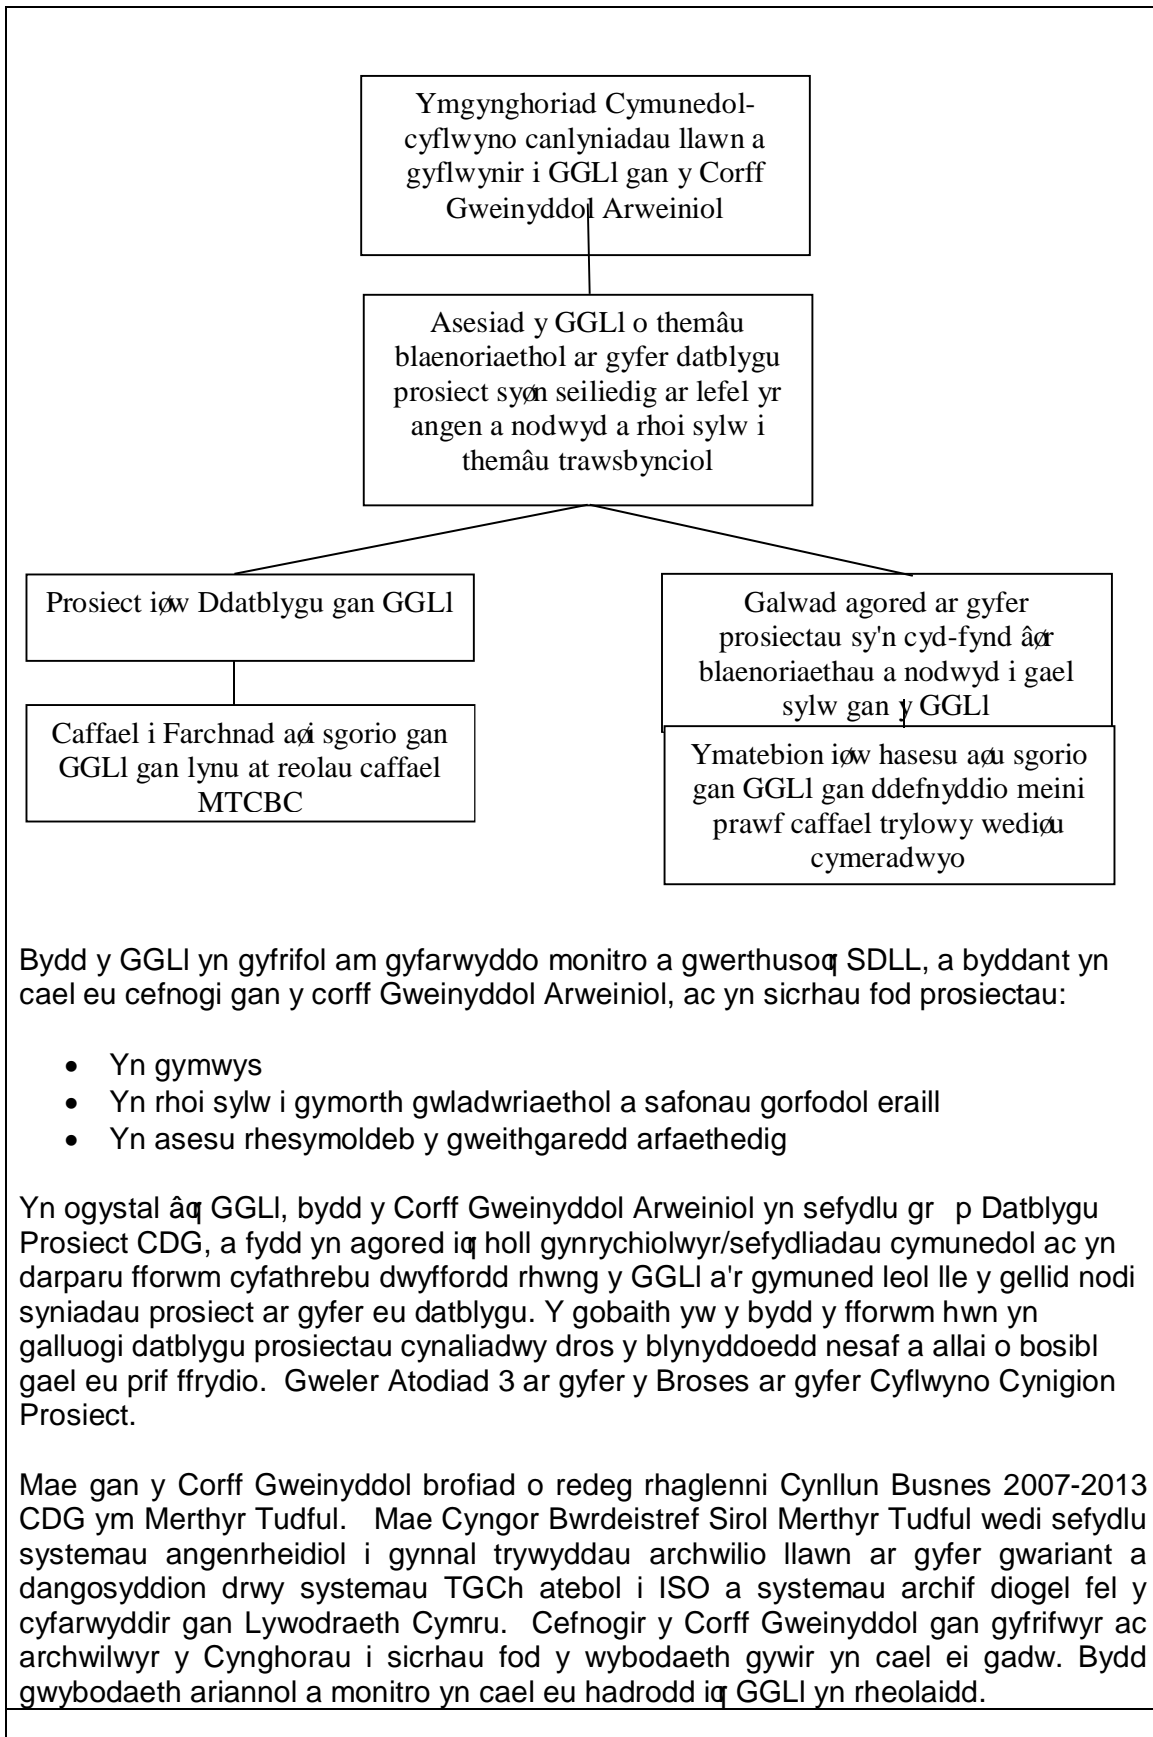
Ymgynghoriad Cymunedol- cyflwyno canlyniadau llawn a gyflwynir i GGLl gan y Corff Gweinyddol Arweiniol

Asesiad y GGLl o themâu blaenoriaethol ar gyfer datblygu prosiect syøn seiliedig ar lefel yr angen a nodwyd a rhoi sylw i themâu trawsbynciol

Prosiect iøw Ddatblygu gan GGLl

Caffael i Farchnad aøi sgorio gan GGLl gan lynu at reolau caffael MTCBC

Galwad agored ar gyfer prosiectau sy'n cyd-fynd âør blaenoriaethau a nodwyd i gael sylw gan y GGLl

Ymatebion iøw hasesu aøu sgorio gan GGLl gan ddefnyddio meini prawf caffael trylowy wediøu cymeradwyo

Bydd y GGLl yn gyfrifol am gyfarwyddo monitro a gwerthusoq SDLL, a byddant yn cael eu cefnogi gan y corff Gweinyddol Arweiniol, ac yn sicrhau fod prosiectau:

- Yn gymwys
- Yn rhoi sylw i gymorth gwladwriaethol a safonau gorfodol eraill
- Yn asesu rhesymoldeb y gweithgaredd arfaethedig

Yn ogystal âq GGLl, bydd y Corff Gweinyddol Arweiniol yn sefydlu gr p Datblygu Prosiect CDG, a fydd yn agored iq holl gynrychiolwyr/sefydliadau cymunedol ac yn darparu fforwm cyfathrebu dwyffordd rhwng y GGLl a'r gymuned leol lle y gellid nodi syniadau prosiect ar gyfer eu datblygu. Y gobaith yw y bydd y fforwm hwn yn galluogi datblygu prosiectau cynaliadwy dros y blynyddoedd nesaf a allai o bosibl gael eu prif ffrydio. Gweler Atodiad 3 ar gyfer y Broses ar gyfer Cyflwyno Cynigion Prosiect.

Mae gan y Corff Gweinyddol brofiad o redeg rhaglenni Cynllun Busnes 2007-2013 CDG ym Merthyr Tudful. Mae Cyngor Bwrdeistref Sirol Merthyr Tudful wedi sefydlu systemau angenrheidiol i gynnal trywyddau archwilio llawn ar gyfer gwariant a dangosyddion drwy systemau TGCh atebol i ISO a systemau archif diogel fel y cyfarwyddir gan Lywodraeth Cymru. Cefnogir y Corff Gweinyddol gan gyfrifwyr ac archwilwyr y Cynghorau i sicrhau fod y wybodaeth gywir yn cael ei gadw. Bydd gwybodaeth ariannol a monitro yn cael eu hadrodd iq GGLl yn rheolaidd.